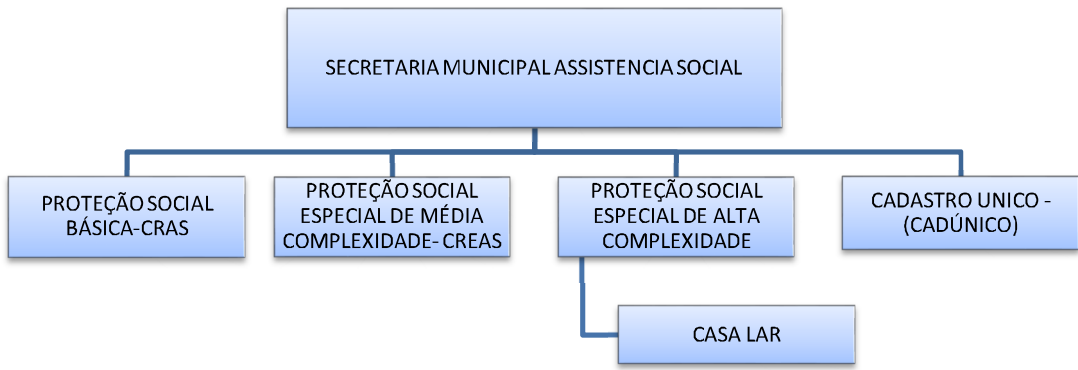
SECRETARIA MUNICIPAL ASSISTENCIA SOCIAL

PROTEÇÃO SOCIAL BÁSICA-CRAS

PROTEÇÃO SOCIAL ESPECIAL DE MÉDIA COMPLEXIDADE- CREAS

PROTEÇÃO SOCIAL ESPECIAL DE ALTA COMPLEXIDADE

CADASTRO UNICO - (CADÚNICO)

CASA LAR